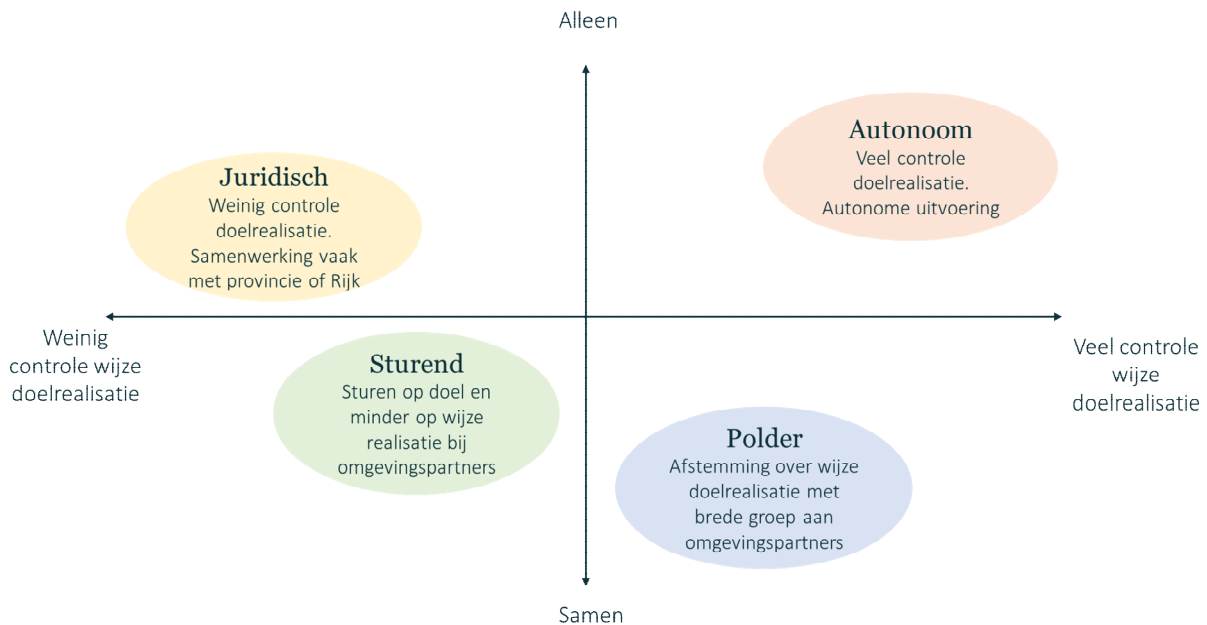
Alleen

Juridisch
Weinig controle doelrealisatie. Samenwerking vaak met provincie of Rijk

Autonoom
Veel controle doelrealisatie. Autonome uitvoering

Weinig controle wijze doelrealisatie

Veel controle wijze doelrealisatie

Sturend
Sturen op doel en minder op wijze realisatie bij omgevingspartners

Polder
Afstemming over wijze doelrealisatie met brede groep aan omgevingspartners

Samen